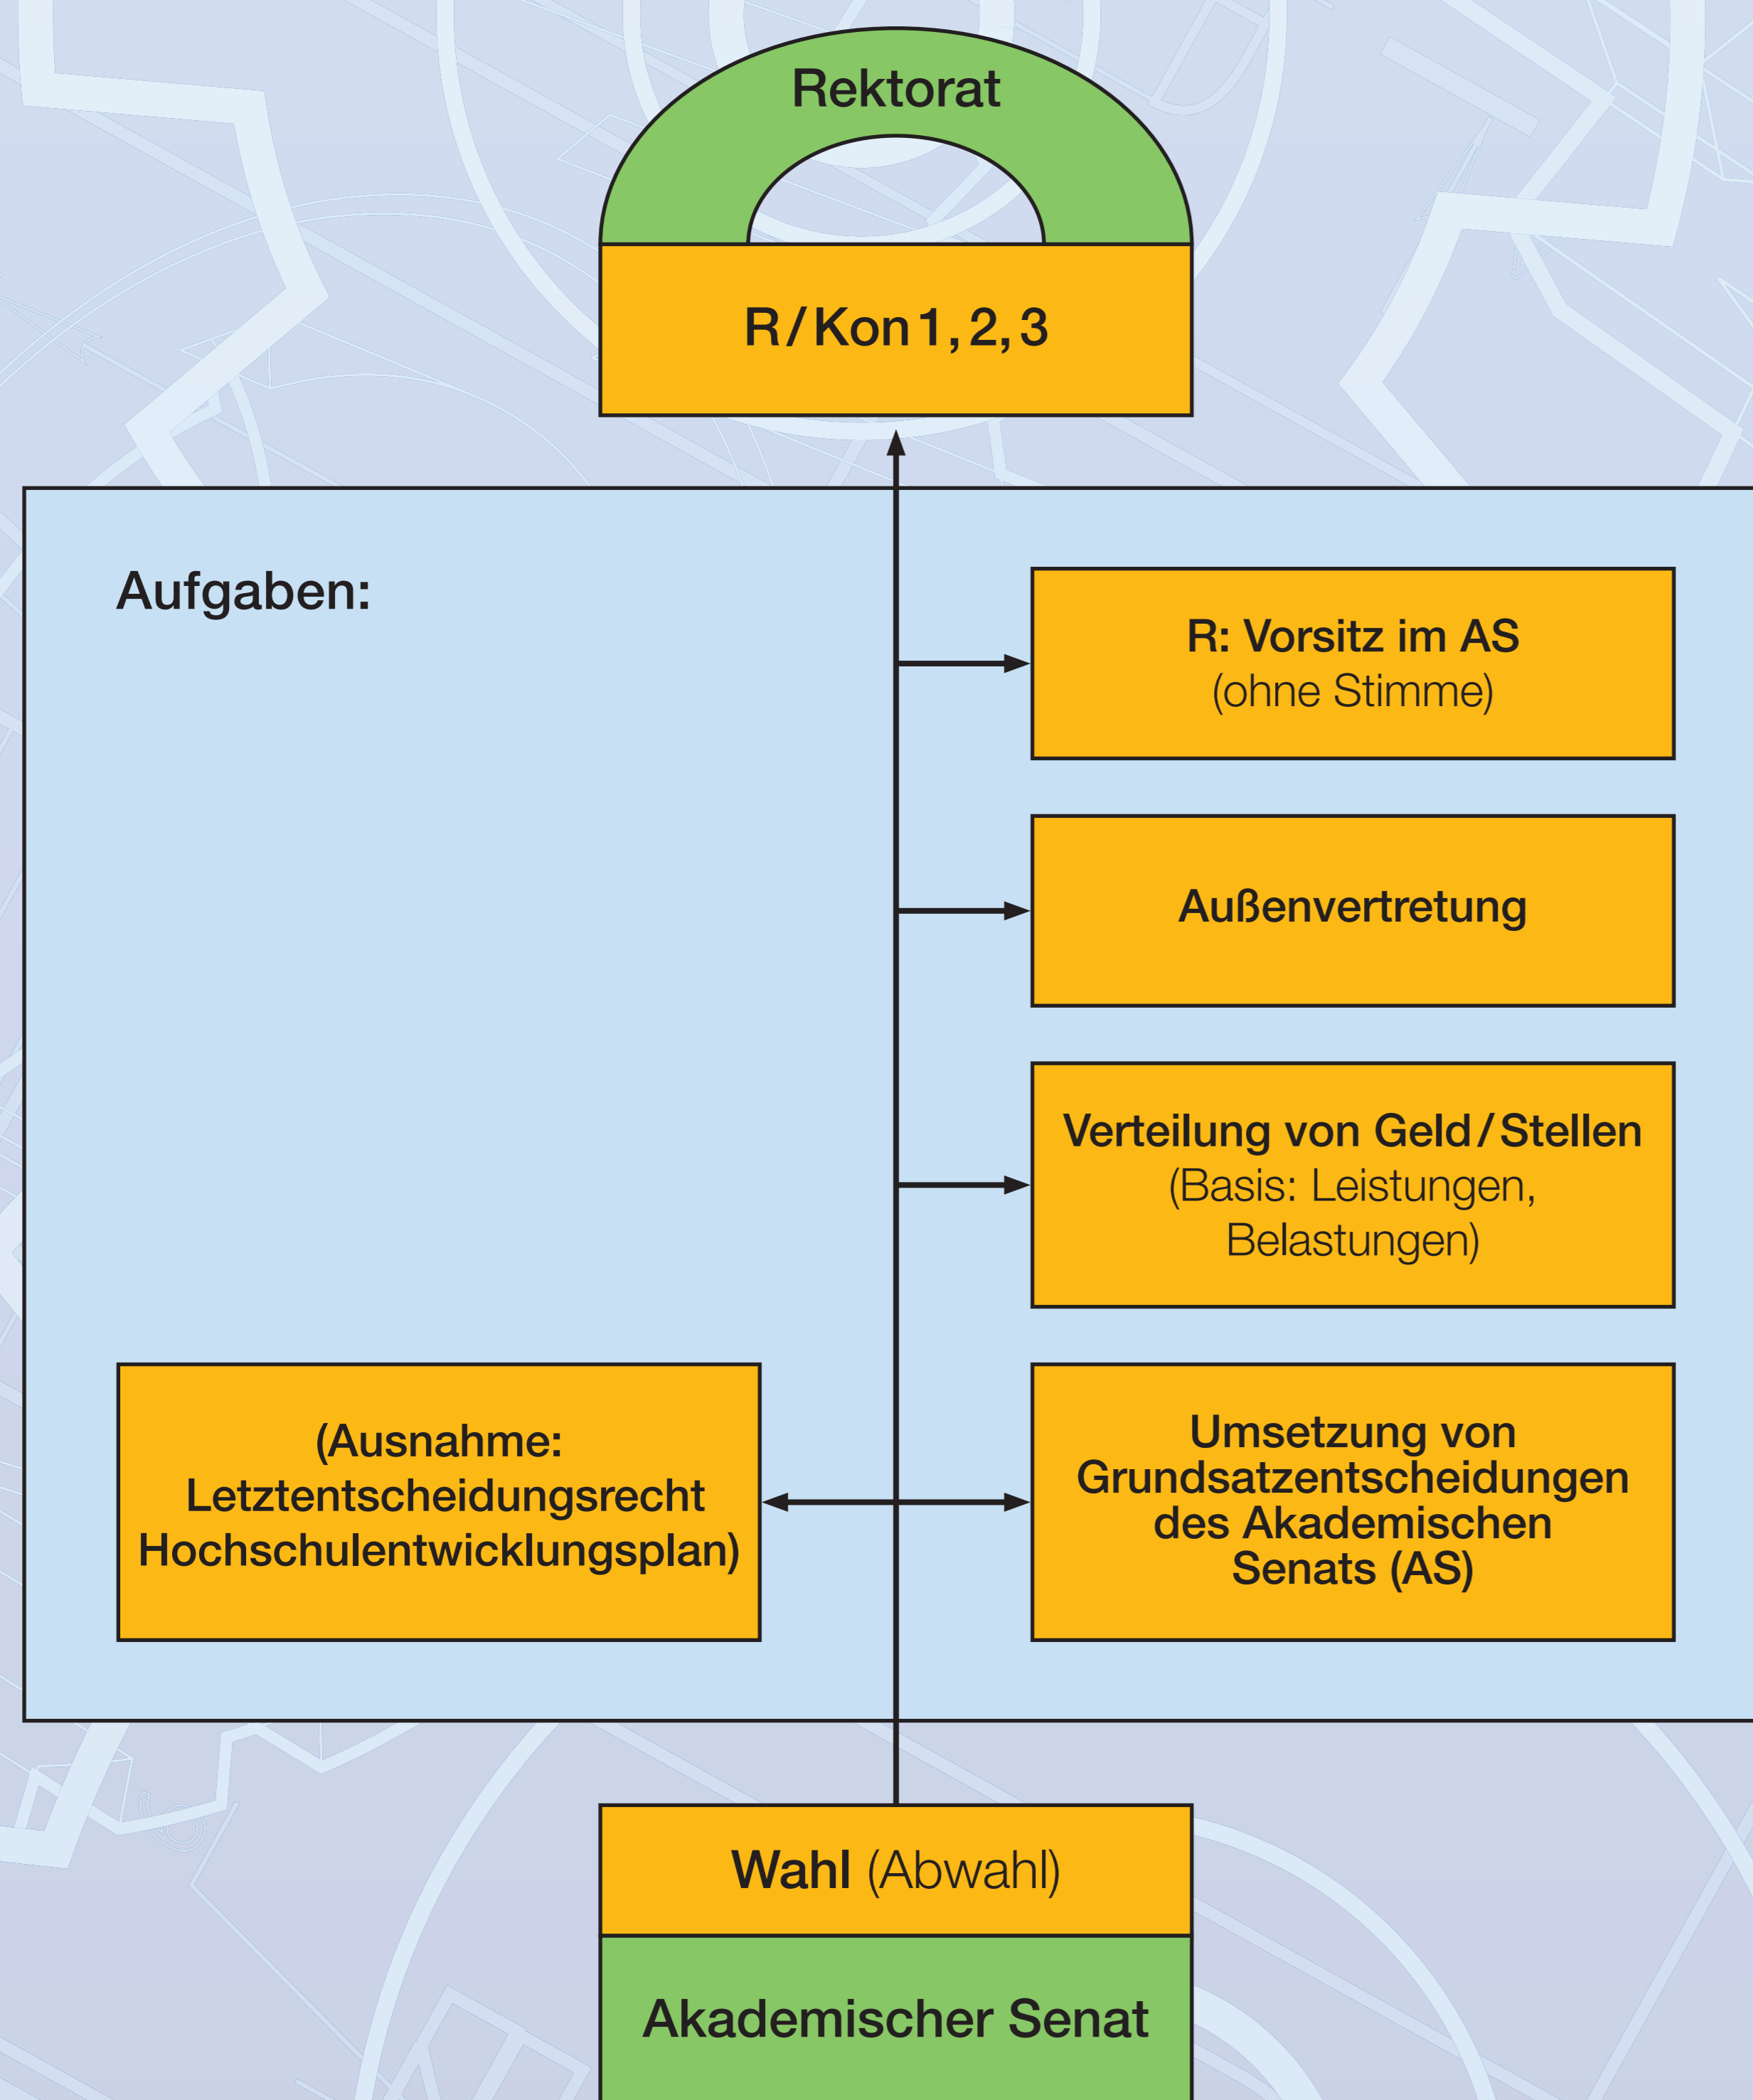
Rektorat

R/Kon 1, 2, 3

Aufgaben:

R: Vorsitz im AS
(ohne Stimme)

Außenvertretung

Verteilung von Geld/Stellen
(Basis: Leistungen, Belastungen)

(Ausnahme: Letztentscheidungsrecht Hochschulentwicklungsplan)

Umsetzung von Grundsatzentscheidungen des Akademischen Senats (AS)

Wahl (Abwahl)

Akademischer Senat